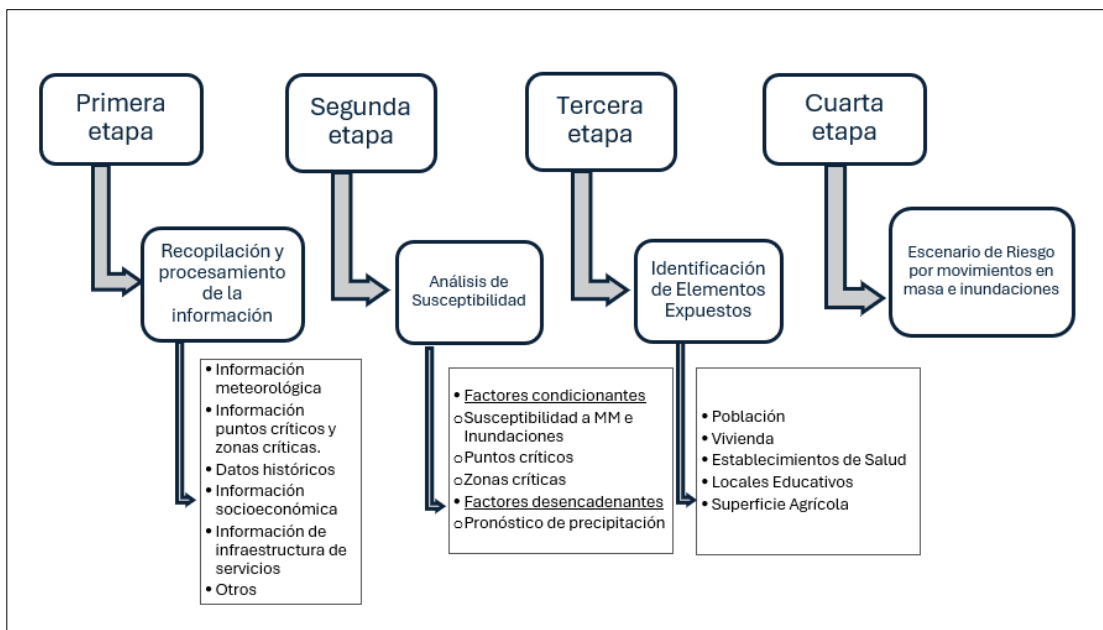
Primera etapa

Recopilación y procesamiento de la información

• Información meteorológica
• Información puntos críticos y zonas críticas.
• Datos históricos
• Información socioeconómica
• Información de infraestructura de servicios
• Otros

Segunda etapa

Análisis de Susceptibilidad

• Factores condicionantes
○ Susceptibilidad a MM e Inundaciones
○ Puntos críticos
○ Zonas críticas
• Factores desencadenantes
○ Pronóstico de precipitación

Tercera etapa

Identificación de Elementos Expuestos

• Población
• Vivienda
• Establecimientos de Salud
• Locales Educativos
• Superficie Agrícola

Cuarta etapa

Escenario de Riesgo por movimientos en masa e inundaciones